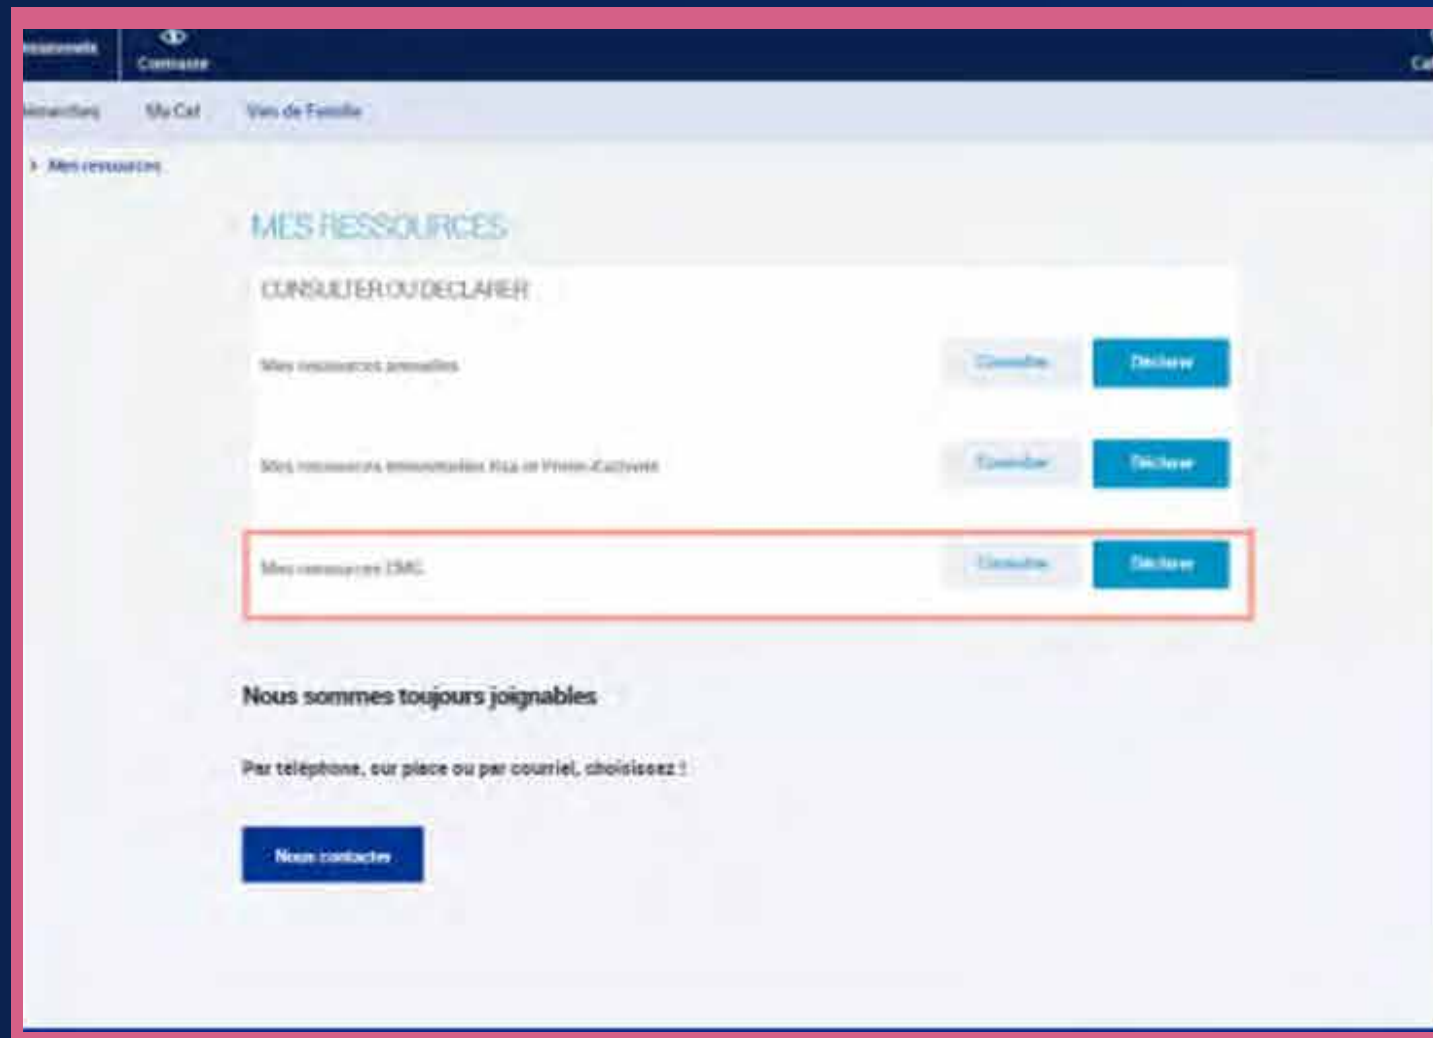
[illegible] Connaître Ca

Démarches My Caf Vies de Famille

> Mes ressources

MES RESSOURCES

CONSULTER OU DECLARER

Mes ressources annuelles Consulter Déclarer

Mes ressources trimestrielles Rsa et Prime d'activité Consulter Déclarer

Mes ressources DMG Consulter Déclarer

Nous sommes toujours joignables

Par téléphone, sur place ou par courriel, choisissez !

Nous contacter